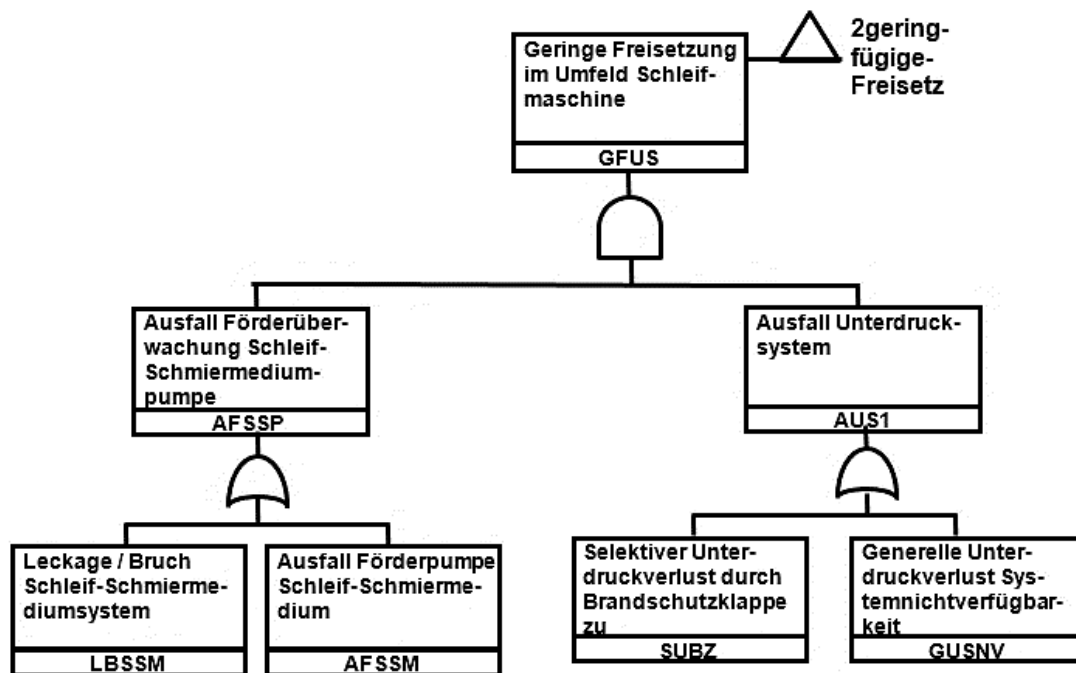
Geringe Freisetzung im Umfeld Schleifmaschine

GFUS

2geringfügige-Freisetz

Ausfall Förderüberwachung Schleif-Schmiermediumpumpe

AFSSP

Ausfall Unterdrucksystem

AUS1

Leckage / Bruch Schleif-Schmiermediumsystem

LBSSM

Ausfall Förderpumpe Schleif-Schmiermedium

AFSSM

Selektiver Unterdruckverlust durch Brandschutzklappe zu

SUBZ

Generelle Unterdruckverlust Systemnichtverfügbarkeit

GUSNV